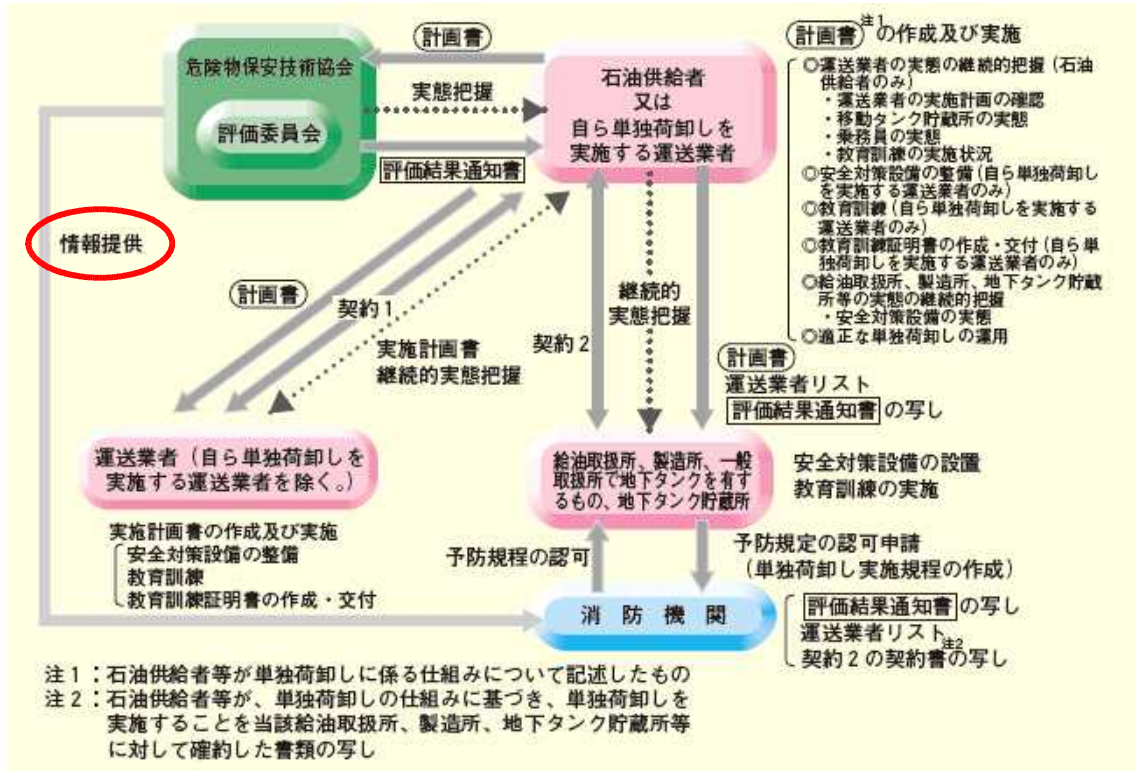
危険物保安技術協会

評価委員会

計画書

実態把握

評価結果通知書

石油供給者
又は
自ら単独荷卸しを
実施する運送業者

計画書$^{注1}$の作成及び実施
◎運送業者の実態の継続的把握（石油供給者のみ）
・運送業者の実施計画の確認
・移動タンク貯蔵所の実態
・乗務員の実態
・教育訓練の実施状況
◎安全対策設備の整備（自ら単独荷卸しを実施する運送業者のみ）
◎教育訓練（自ら単独荷卸しを実施する運送業者のみ）
◎教育訓練証明書の作成・交付（自ら単独荷卸しを実施する運送業者のみ）
◎給油取扱所、製造所、地下タンク貯蔵所等の実態の継続的把握
・安全対策設備の実態
◎適正な単独荷卸しの運用

情報提供

計画書

契約1

実施計画書
継続的実態把握

契約2

継続的
実態把握

計画書
運送業者リスト
評価結果通知書の写し

運送業者（自ら単独荷卸しを実施する運送業者を除く。）

給油取扱所、製造所、一般取扱所で地下タンクを有するもの、地下タンク貯蔵所

安全対策設備の設置
教育訓練の実施

実施計画書の作成及び実施
安全対策設備の整備
教育訓練
教育訓練証明書の作成・交付

予防規程の認可

予防規定の認可申請
（単独荷卸し実施規程の作成）

消防機関

評価結果通知書の写し
運送業者リスト$^{注2}$
契約2の契約書の写し

注1：石油供給者等が単独荷卸しに係る仕組みについて記述したもの
注2：石油供給者等が、単独荷卸しの仕組みに基づき、単独荷卸しを実施することを当該給油取扱所、製造所、地下タンク貯蔵所等に対して確約した書類の写し